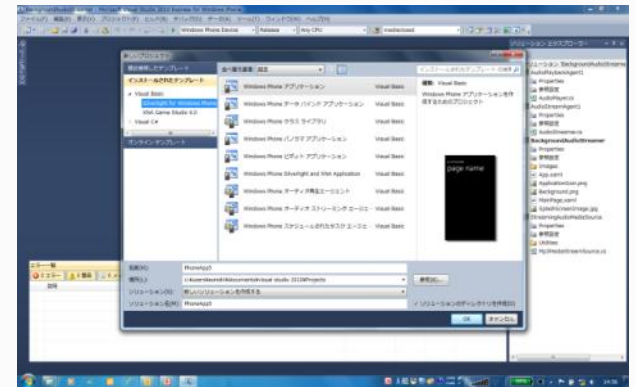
BackgroundAudio - Microsoft Visual Studio 2010 Express for Windows Phone

ファイル(F) 編集(E) 表示(V) プロジェクト(P) ビルド(B) デバッグ(D) データ(A) ツール(T) ウィンドウ(W) ヘルプ(H)

Windows Phone Device | Release | Any CPU | mediaclosed

新しいプロジェクト

最近使用したテンプレート

インストールされたテンプレート

Visual Basic

Silverlight for Windows Phone

XNA Game Studio 4.0

Visual C#

オンライン テンプレート

並べ替え基準: 既定

| | |
|---|---|
| Windows Phone アプリケーション | Visual Basic |
| Windows Phone データ バインド アプリケーション | Visual Basic |
| Windows Phone クラス ライブラリ | Visual Basic |
| Windows Phone パノラマ アプリケーション | Visual Basic |
| Windows Phone ピボット アプリケーション | Visual Basic |
| Windows Phone Silverlight and XNA Application | Visual Basic |
| Windows Phone オーディオ再生エージェント | Visual Basic |
| Windows Phone オーディオ ストリーミング エージェント | Visual Basic |
| Windows Phone スケジュールされたタスク エージェント | Visual Basic |

インストールされたテンプレートの検索

種類: Visual Basic

Windows Phone アプリケーションを作成するためのプロジェクト

page name

名前(N): PhoneApp3

場所(L): c:\users\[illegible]\documents\visual studio 2010\Projects

ソリューション(S): 新しいソリューションを作成する

ソリューション名(M): PhoneApp3

参照(B)...

ソリューションのディレクトリを作成(D)

OK キャンセル

ソリューション エクスプローラー

ソリューション 'BackgroundAudioStreamer'

AudioPlaybackAgent1

Properties

参照設定

AudioPlayer.cs

AudioStreamAgent1

Properties

参照設定

AudioStreamer.cs

BackgroundAudioStreamer

Properties

参照設定

Images

App.xaml

ApplicationIcon.png

Background.png

MainPage.xaml

SplashScreenImage.jpg

StreamingAudioMediaSource

Properties

参照設定

Utilities

Mp3MediaStreamSource.cs

エラー一覧

0 エラー | 0 警告 | 0 メッセージ

説明